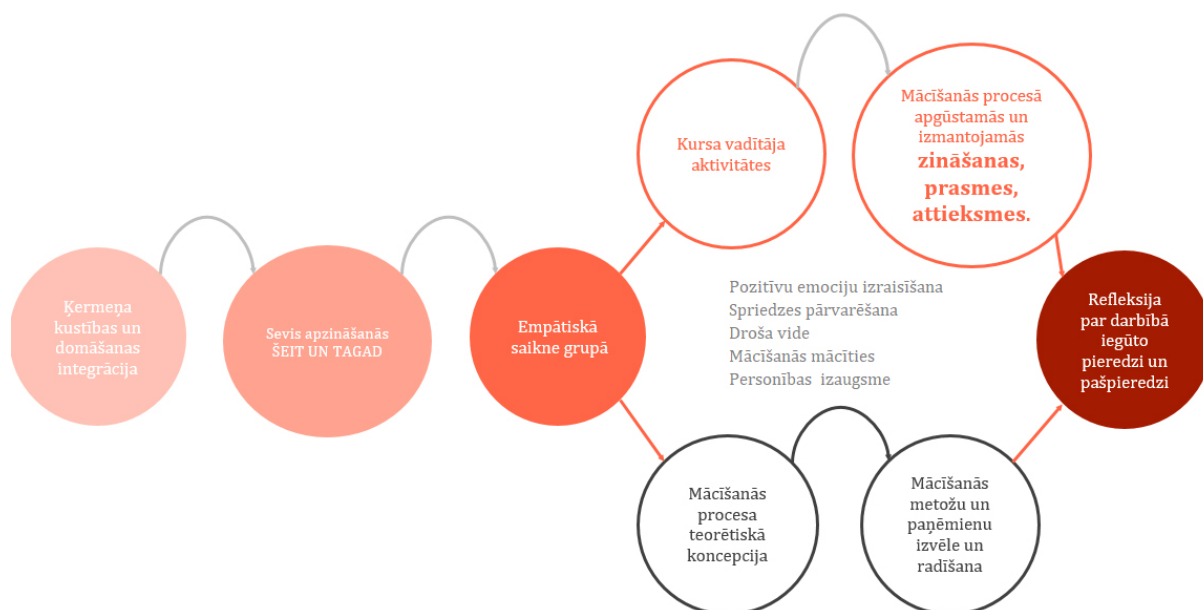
Ķermeņa kustības un domāšanas integrācija

Sevis apzināšanās ŠEIT UN TAGAD

Empātiskā saikne grupā

Kursa vadītāja aktivitātes

Mācīšanās procesā apgūstamās un izmantojamās zināšanas, prasmes, attieksmes.

Pozitīvu emociju izraisīšana
Spriedzes pārvarēšana
Droša vide
Mācīšanās mācīties
Personības izaugsme

Refleksija par darbībā iegūto pieredzi un pašpieredzi

Mācīšanās procesa teorētiskā koncepcija

Mācīšanās metožu un paņēmienu izvēle un radīšana